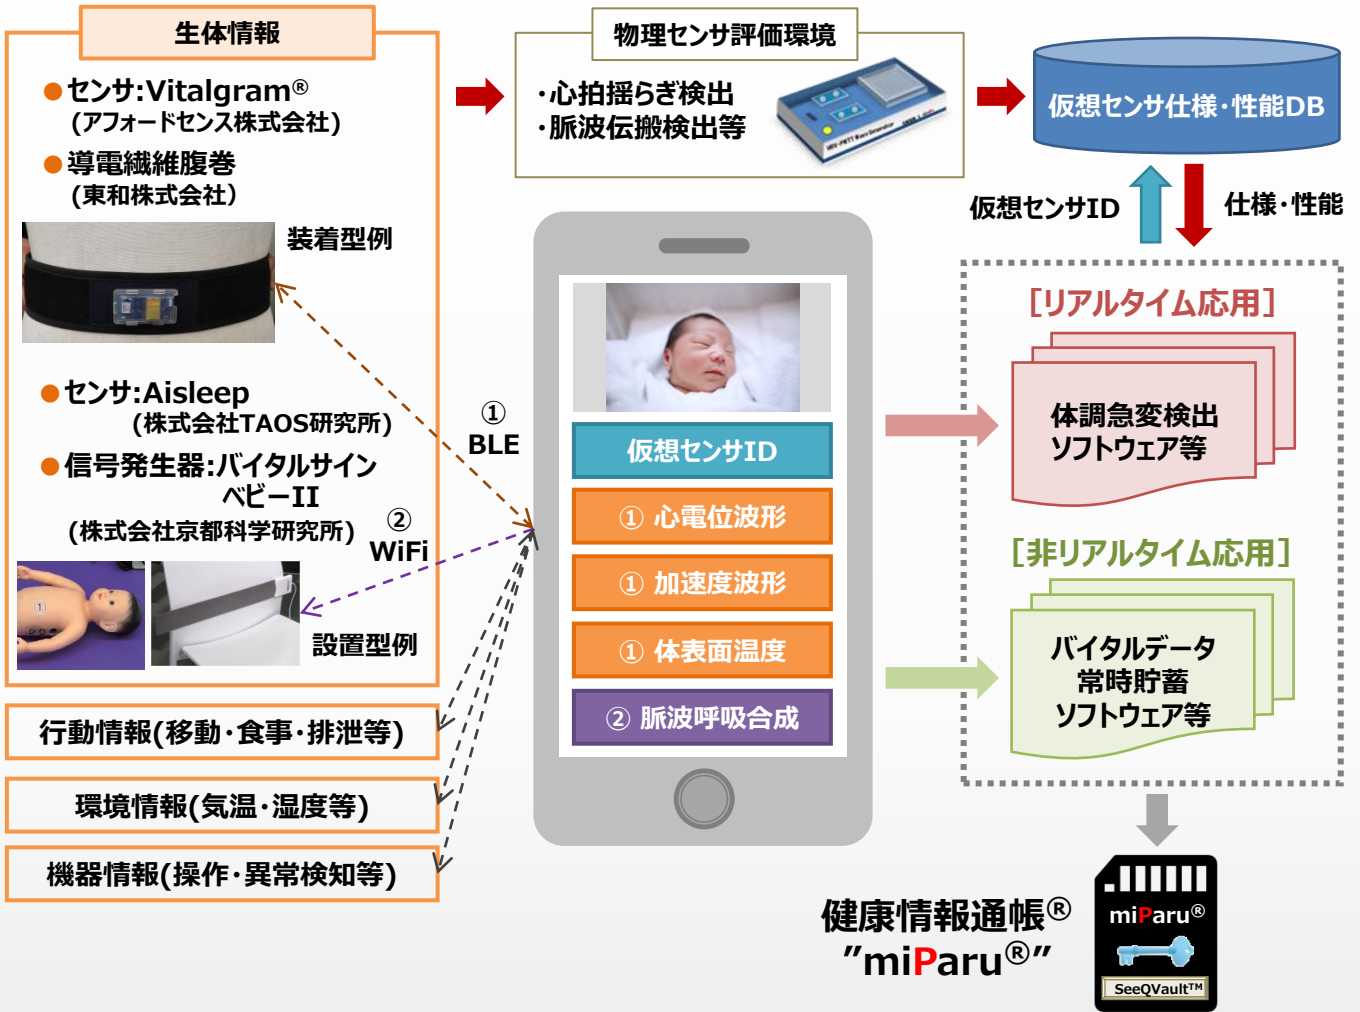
生体情報

●センサ:Vitalgram®
(アフォードセンス株式会社)
●導電繊維腹巻
(東和株式会社)

装着型例

●センサ:Aisleep
(株式会社TAOS研究所)
●信号発生器:バイタルサイン ベビーII
(株式会社京都科学研究所)

設置型例

行動情報(移動・食事・排泄等)

環境情報(気温・湿度等)

機器情報(操作・異常検知等)

物理センサ評価環境

・心拍揺らぎ検出
・脈波伝搬検出等

仮想センサ仕様・性能DB

仮想センサID

仕様・性能

① BLE

② WiFi

仮想センサID

① 心電位波形

① 加速度波形

① 体表面温度

② 脈波呼吸合成

[リアルタイム応用]

体調急変検出 ソフトウェア等

[非リアルタイム応用]

バイタルデータ 常時貯蓄 ソフトウェア等

健康情報通帳®
"miParu®"

miParu®

SeeQVault™